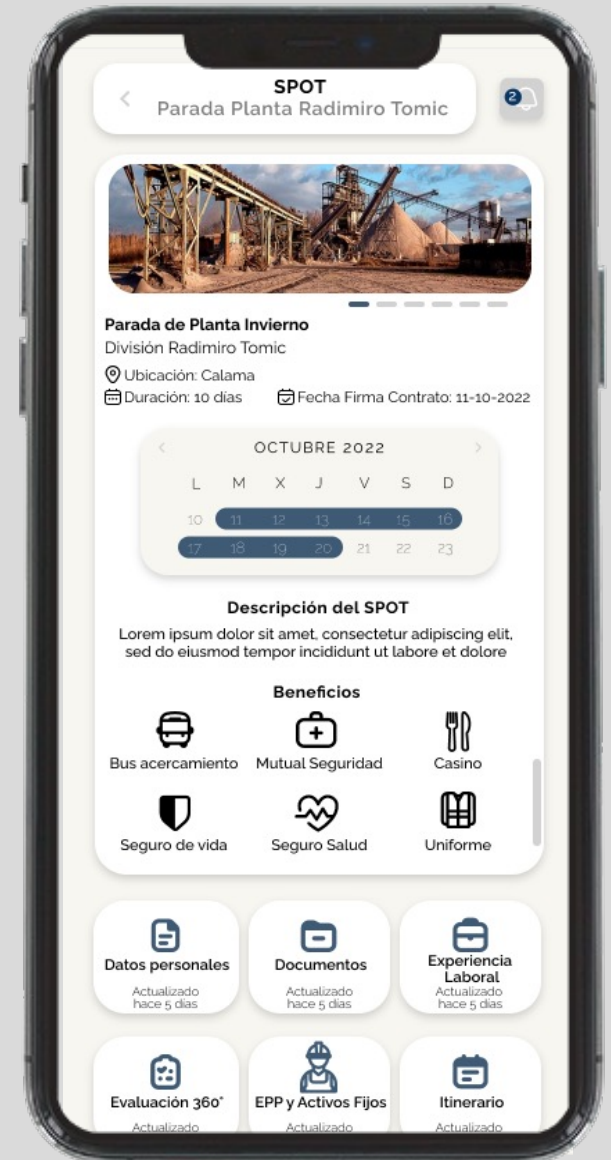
SPOT
Parada Planta Radimiro Tomic

2

Parada de Planta Invierno
División Radimiro Tomic
Ubicación: Calama
Duración: 10 dias
Fecha Firma Contrato: 11-10-2022

OCTUBRE 2022

| L | M | X | J | V | S | D |
|---|---|---|---|---|---|---|
| 10 | 11 | 12 | 13 | 14 | 15 | 16 |
| 17 | 18 | 19 | 20 | 21 | 22 | 23 |

Descripción del SPOT
Lorem ipsum dolor sit amet, consectetur adipiscing elit, sed do eiusmod tempor incididunt ut labore et dolore

Beneficios
Bus acercamiento
Mutual Seguridad
Casino
Seguro de vida
Seguro Salud
Uniforme

Datos personales
Actualizado hace 5 dias

Documentos
Actualizado hace 5 dias

Experiencia Laboral
Actualizado hace 5 dias

Evaluación 360°
Actualizado

EPP y Activos Fijos
Actualizado

Itinerario
Actualizado